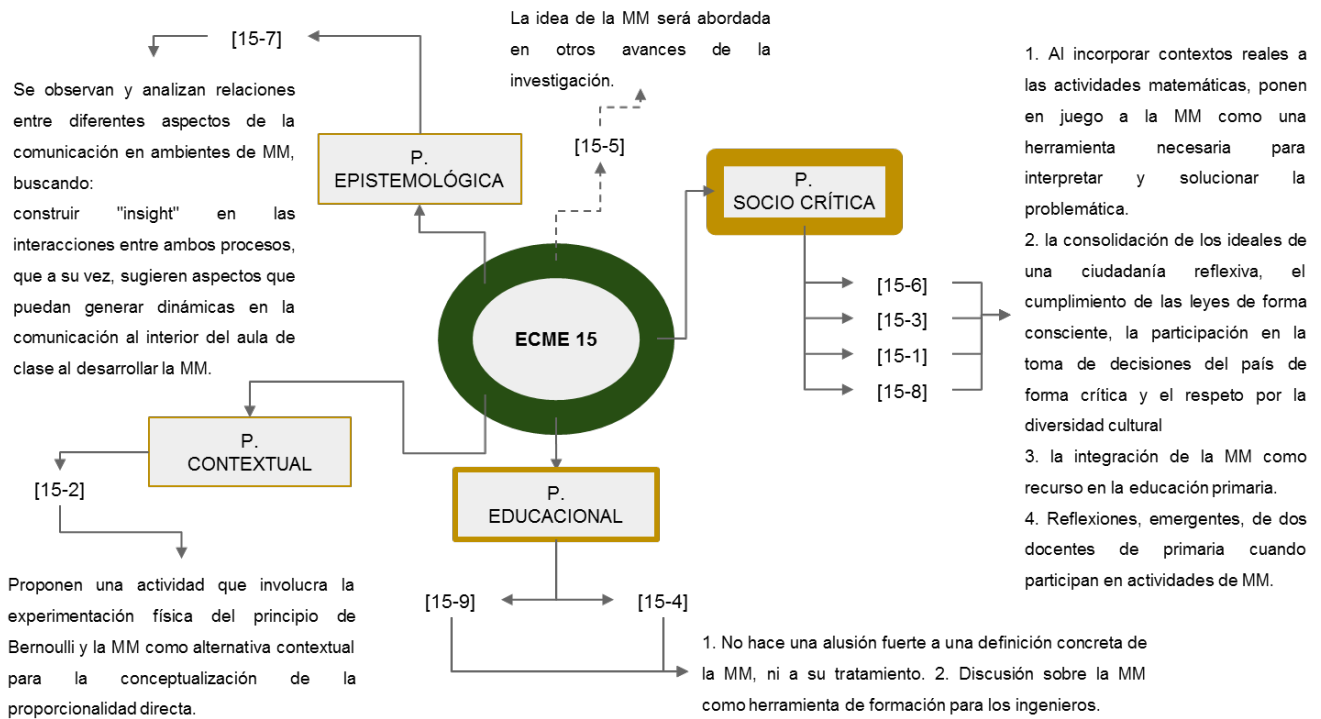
[15-7]

Se observan y analizan relaciones entre diferentes aspectos de la comunicación en ambientes de MM, buscando:
construir "insight" en las interacciones entre ambos procesos, que a su vez, sugieren aspectos que puedan generar dinámicas en la comunicación al interior del aula de clase al desarrollar la MM.

P. EPISTEMOLÓGICA

La idea de la MM será abordada en otros avances de la investigación.

[15-5]

ECME 15

P. SOCIO CRÍTICA

[15-6]
[15-3]
[15-1]
[15-8]

1. Al incorporar contextos reales a las actividades matemáticas, ponen en juego a la MM como una herramienta necesaria para interpretar y solucionar la problemática.
2. la consolidación de los ideales de una ciudadanía reflexiva, el cumplimiento de las leyes de forma consciente, la participación en la toma de decisiones del país de forma crítica y el respeto por la diversidad cultural
3. la integración de la MM como recurso en la educación primaria.
4. Reflexiones, emergentes, de dos docentes de primaria cuando participan en actividades de MM.

P. CONTEXTUAL

[15-2]

Proponen una actividad que involucra la experimentación física del principio de Bernoulli y la MM como alternativa contextual para la conceptualización de la proporcionalidad directa.

P. EDUCACIONAL

[15-9]
[15-4]

1. No hace una alusión fuerte a una definición concreta de la MM, ni a su tratamiento. 2. Discusión sobre la MM como herramienta de formación para los ingenieros.